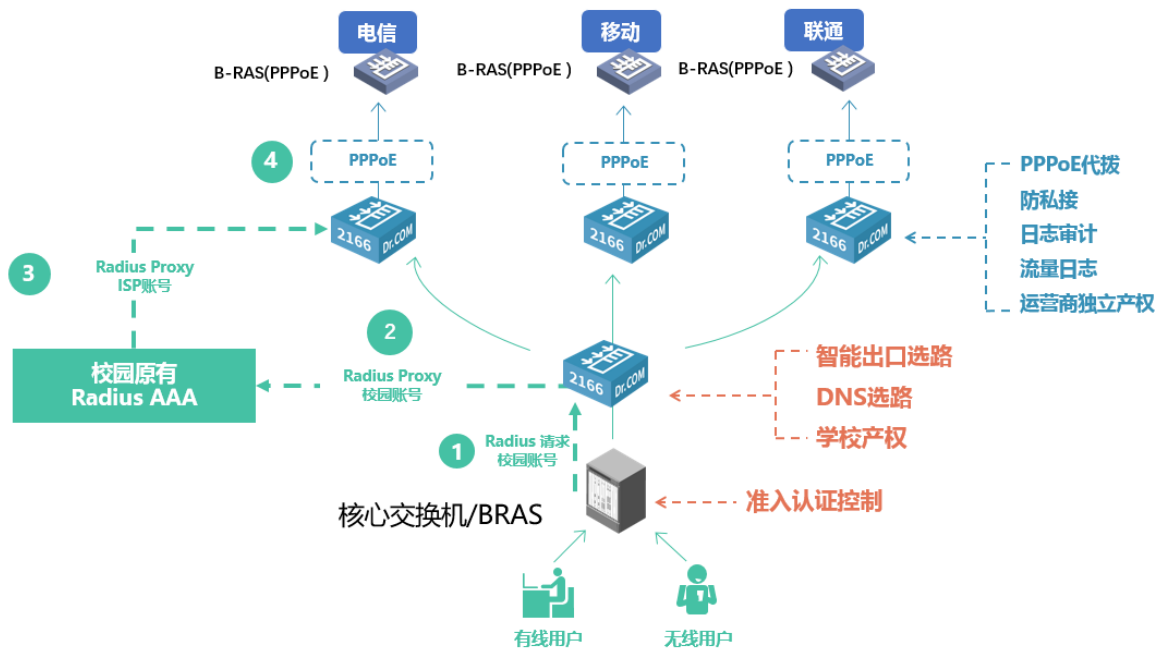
电信
移动
联通
B-RAS(PPPoE )
B-RAS(PPPoE )
B-RAS(PPPoE )
4
PPPoE
PPPoE
PPPoE
2166 Dr.COM
2166 Dr.COM
2166 Dr.COM
PPPoE代拨
防私接
日志审计
流量日志
运营商独立产权
3
Radius Proxy
ISP账号
2
校园原有
Radius AAA
Radius Proxy
校园账号
2166 Dr.COM
智能出口选路
DNS选路
学校产权
1
Radius 请求
校园账号
核心交换机/BRAS
准入认证控制
有线用户
无线用户